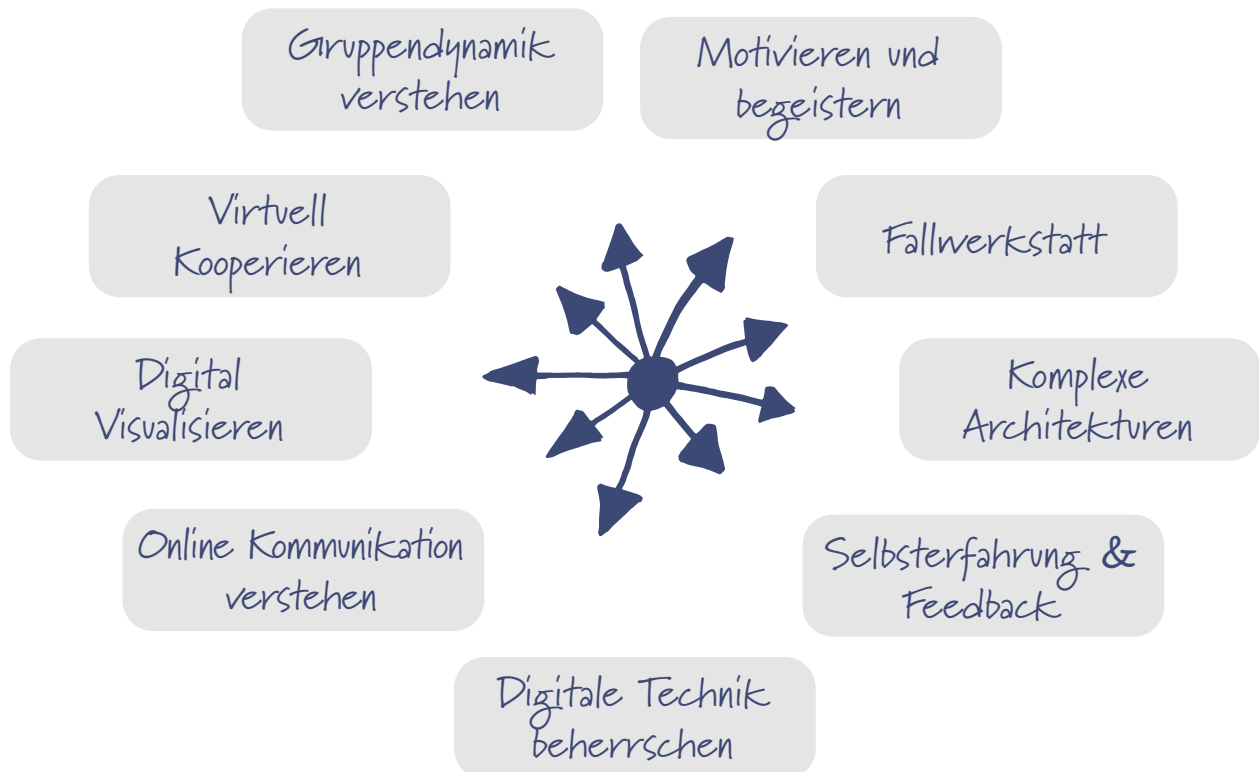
Gruppendynamik verstehen

Motivieren und begeistern

Virtuell Kooperieren

Fallwerkstatt

Digital Visualisieren

Komplexe Architekturen

Online Kommunikation verstehen

Selbsterfahrung & Feedback

Digitale Technik beherrschen